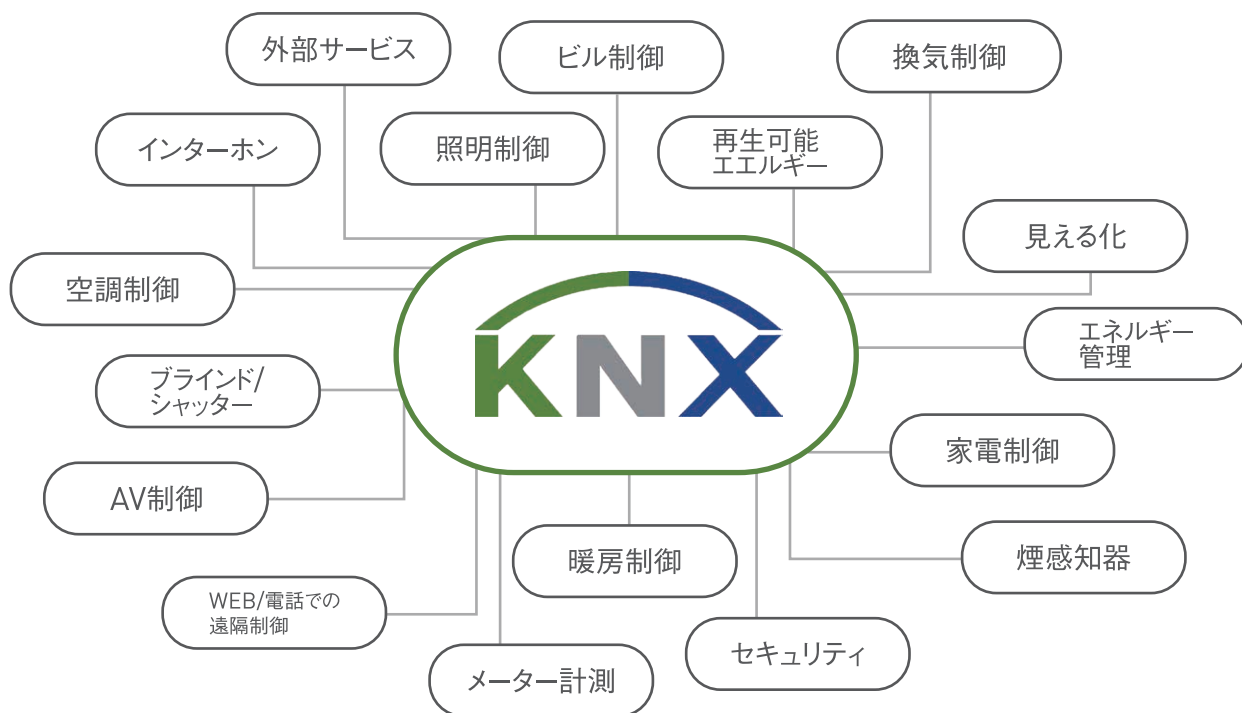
外部サービス

ビル制御

換気制御

インターホン

照明制御

再生可能
エネルギー

見える化

空調制御

KNX

エネルギー
管理

ブラインド/
シャッター

家電制御

AV制御

暖房制御

煙感知器

WEB/電話での
遠隔制御

セキュリティ

メーター計測